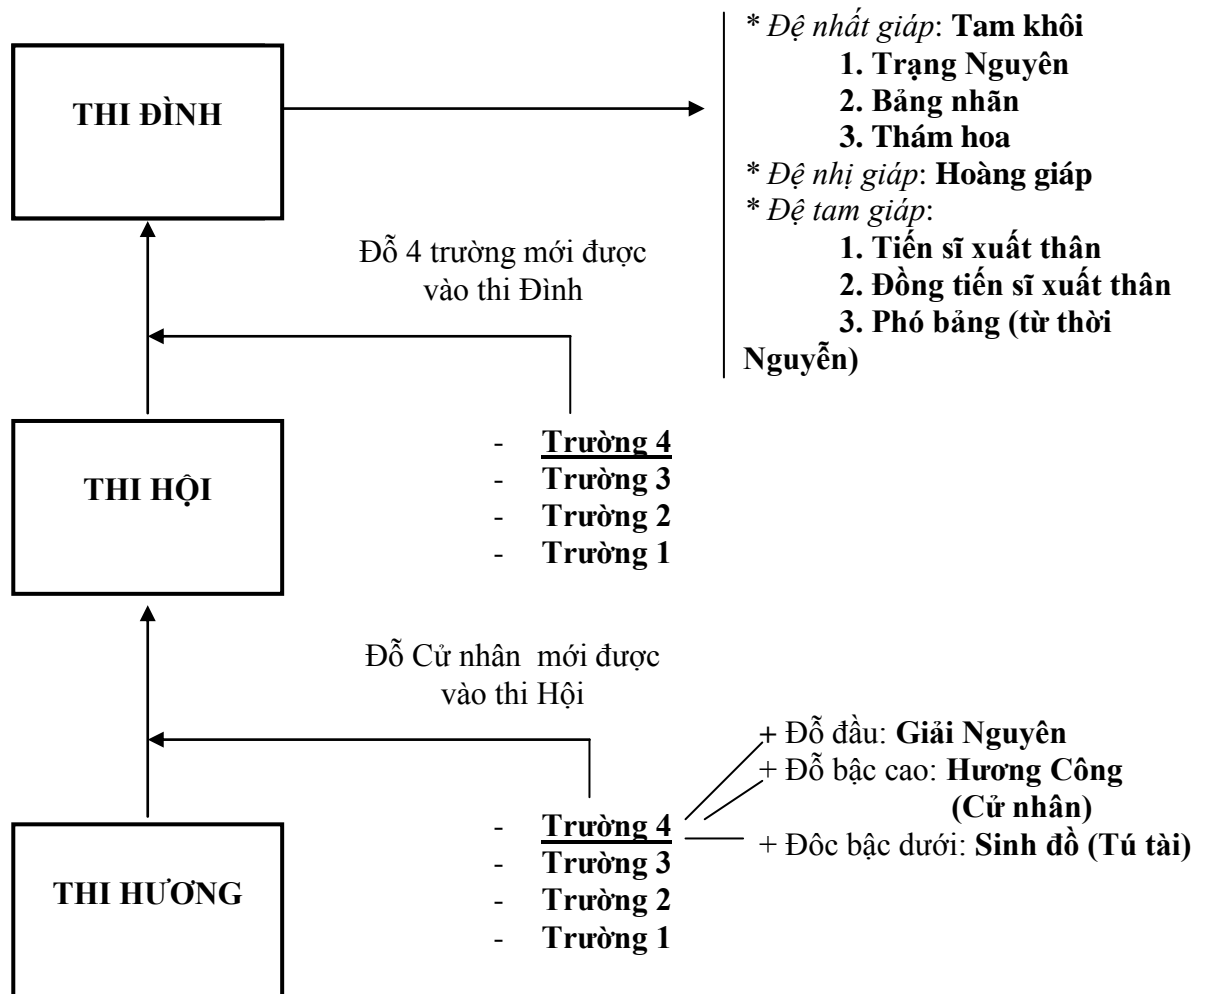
THI ĐÌNH

* Đệ nhất giáp: **Tam khôi**
1. Trạng Nguyên
2. Bảng nhãn
3. Thám hoa
* Đệ nhị giáp: **Hoàng giáp**
* Đệ tam giáp:
1. Tiến sĩ xuất thân
2. Đồng tiến sĩ xuất thân
3. Phó bảng (từ thời Nguyễn)

Đỗ 4 trường mới được vào thi Đình

THI HỘI

- Trường 4
- Trường 3
- Trường 2
- Trường 1

Đỗ Cử nhân mới được vào thi Hội

+ Đỗ đầu: **Giải Nguyên**
+ Đỗ bậc cao: **Hương Công (Cử nhân)**
+ Đôc bậc dưới: **Sinh đồ (Tú tài)**

THI HƯƠNG

- Trường 4
- Trường 3
- Trường 2
- Trường 1